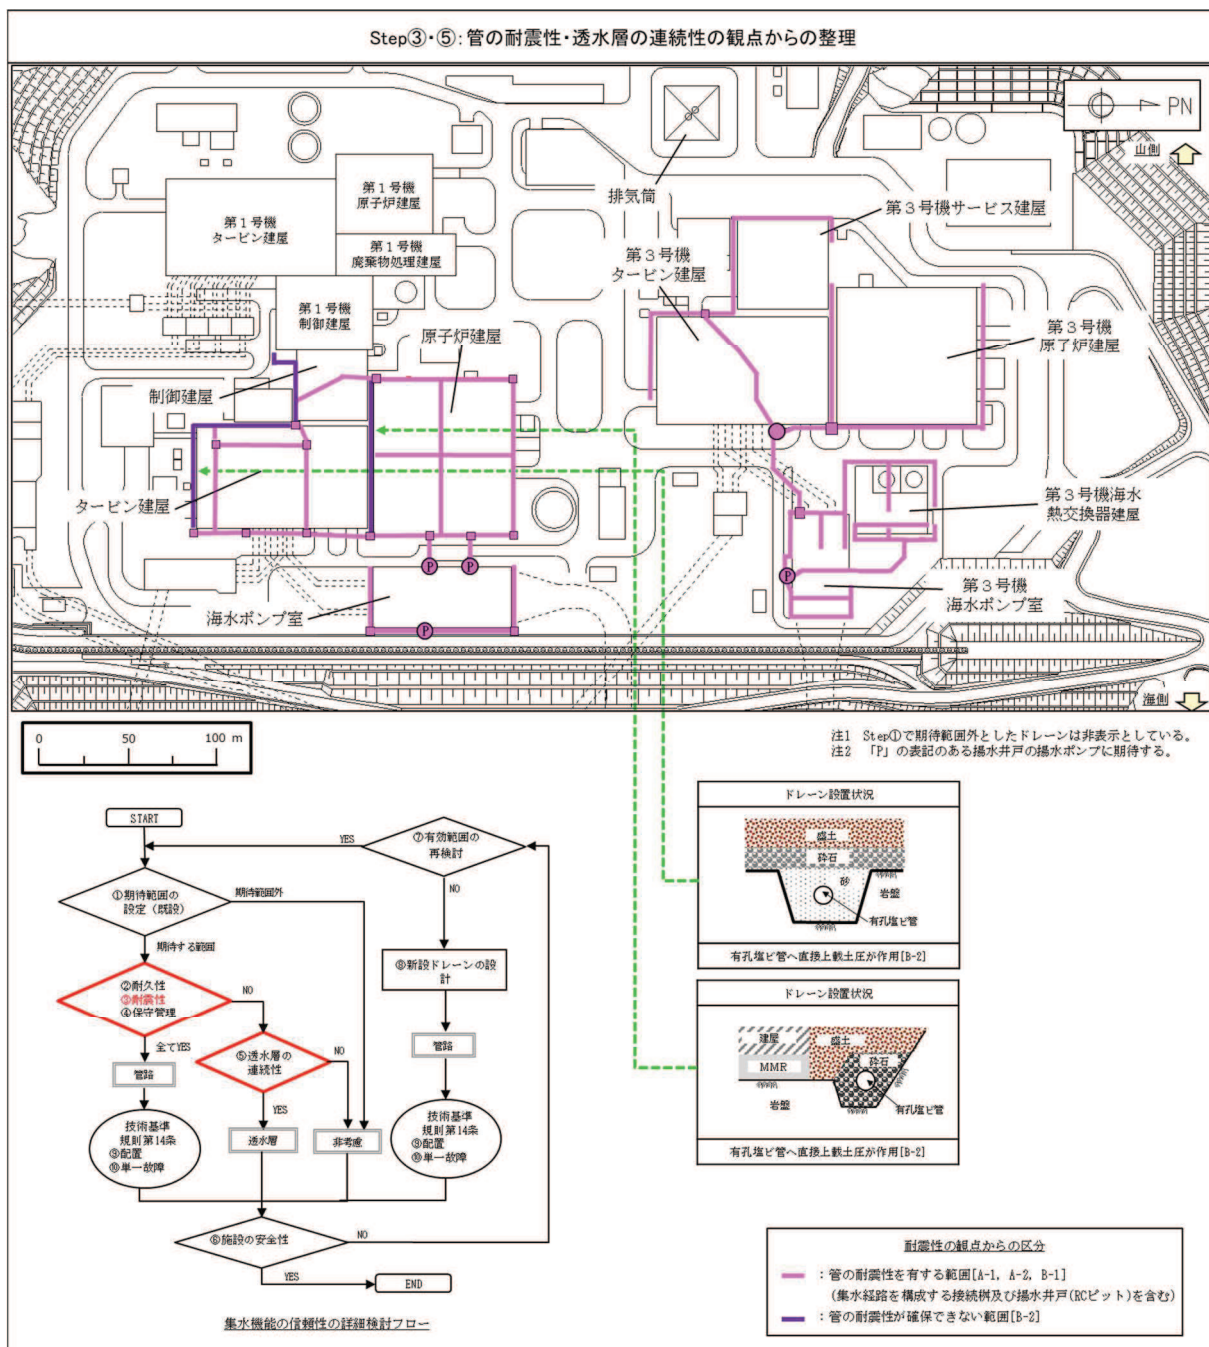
Step③・⑤: 管の耐震性・透水層の連続性の観点からの整理

PN
山側
海側

第１号機 原子炉建屋
第１号機 タービン建屋
第１号機 廃棄物処理建屋
第１号機 制御建屋
排気筒
第３号機サービス建屋
第３号機 タービン建屋
第３号機 原子炉建屋
原子炉建屋
制御建屋
タービン建屋
第３号機海水 熱交換器建屋
第３号機 海水ポンプ室
海水ポンプ室
P
P
P
P

0 50 100 m

注1 Step①で期待範囲外としたドレーンは非表示としている。
注2 「P」の表記のある揚水井戸の揚水ポンプに期待する。

START
①期待範囲の設定（既設）
期待範囲外
期待する範囲
②耐久性
③耐震性
④保守管理
NO
全てYES
管路
技術基準規則第14条
⑨配置
⑩単一故障
⑤透水層の連続性
NO
YES
透水層
非考慮
⑥施設の安全性
NO
YES
END
⑦有効範囲の再検討
YES
NO
⑧新設ドレーンの設計
管路
技術基準規則第14条
⑨配置
⑩単一故障

集水機能の信頼性の詳細検討フロー

ドレーン設置状況
盛土
砕石
砂
岩盤
有孔塩ビ管
有孔塩ビ管へ直接上載土圧が作用[B-2]

ドレーン設置状況
建屋
盛土
砕石
MMR
岩盤
有孔塩ビ管
有孔塩ビ管へ直接上載土圧が作用[B-2]

耐震性の観点からの区分
：管の耐震性を有する範囲[A-1, A-2, B-1]
（集水経路を構成する接続桝及び揚水井戸(RCピット)を含む）
：管の耐震性が確保できない範囲[B-2]